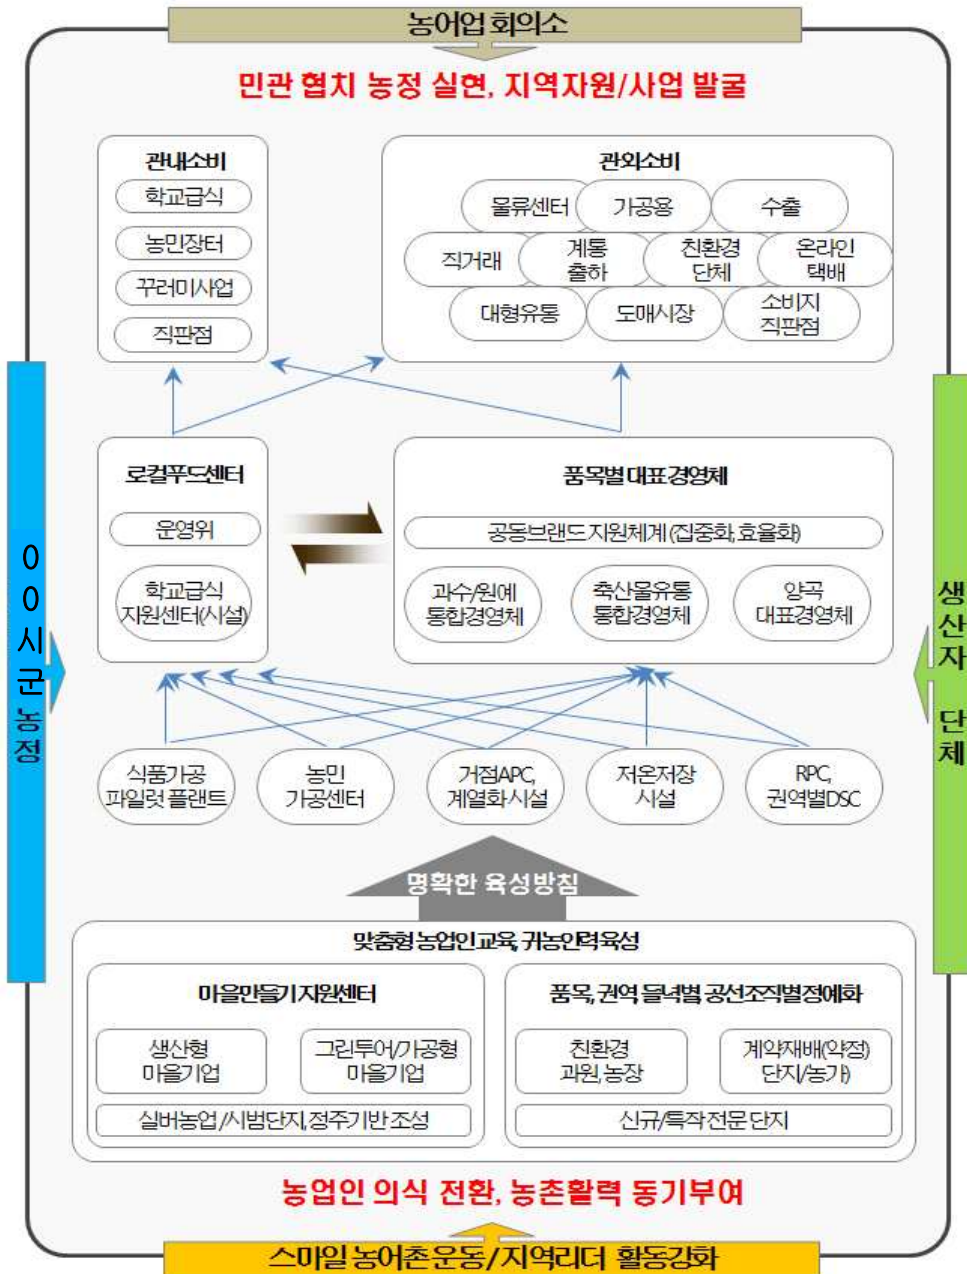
농어업 회의소

민관 협치 농정 실현, 지역자원/사업 발굴

관내소비

학교급식

농민장터

꾸러미사업

직판점

관외소비

물류센터

가공용

수출

직거래

계통출하

친환경단체

온라인택배

대형유통

도매시장

소비지직판점

로컬푸드센터

운영위

학교급식지원센터(시설)

품목별 대표경영체

공동브랜드 지원체계(집중화, 효율화)

과수/원예통합경영체

축산물유통통합경영체

양곡대표경영체

식품가공파일럿 플랜트

농민가공센터

거점APC, 계열화시설

저온저장시설

RPC, 권역별DSC

명확한 육성방침

맞춤형 농업인교육, 귀농인력육성

마을만들기지원센터

생산형마을기업

그린투어/가공형마을기업

실버농업/시범단지, 정주기반조성

품목, 권역 들녘별 공선조직별정예화

친환경과원, 농장

계약재배(약정)단지/농가

신규/특작전문단지

농업인 의식 전환, 농촌활력 동기부여

스마일 농어촌운동/지역리더 활동강화

00시군농정

생산자단체